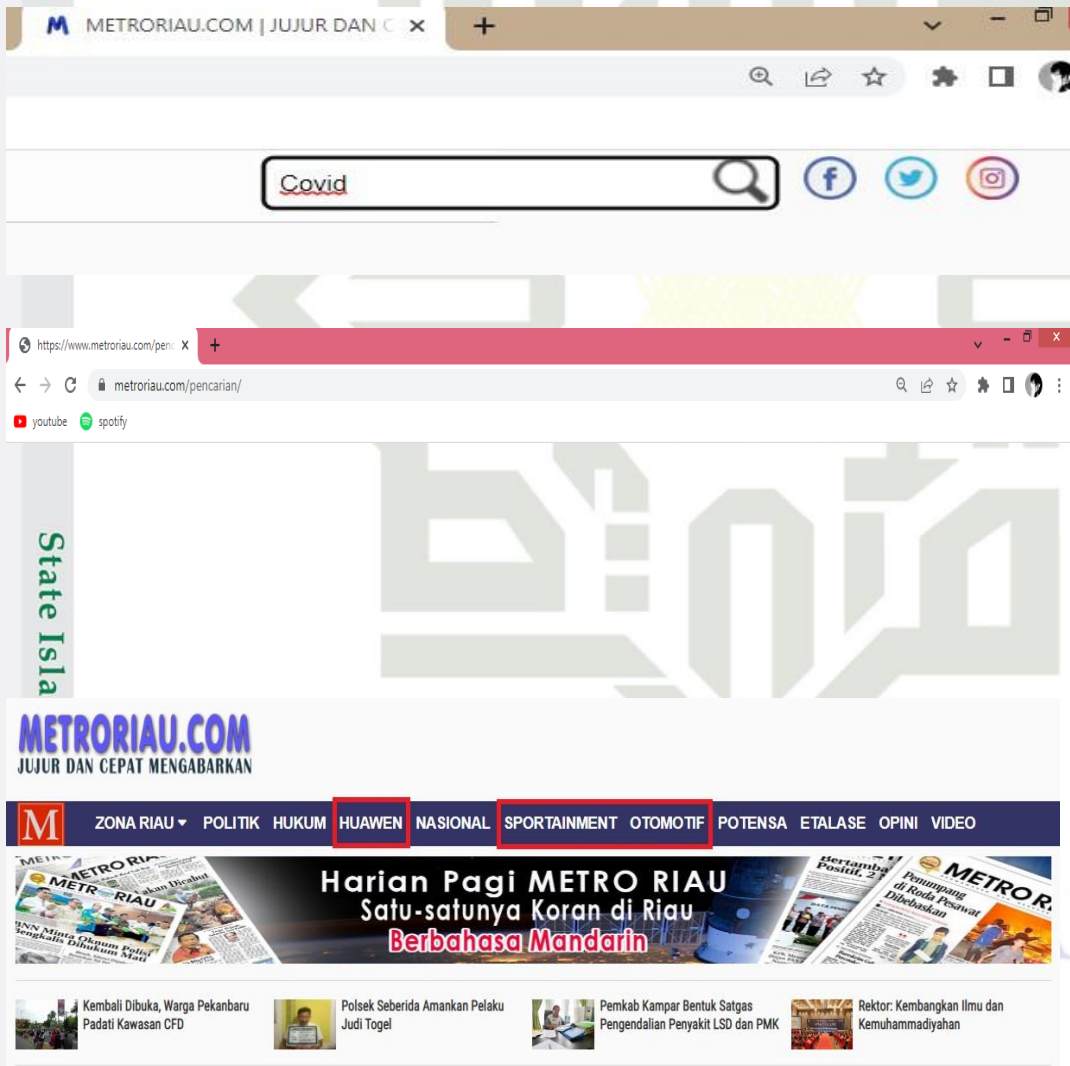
METRORIAU.COM | JUJUR DAN C

Covid

https://www.metroriau.com/penc

metroriau.com/pencarian/

youtube spotify

State Isla

METRORIAU.COM
JUJUR DAN CEPAT MENGABARKAN

M ZONA RIAU POLITIK HUKUM HUAWEN NASIONAL SPORTAINMENT OTOMOTIF POTENSA ETALASE OPINI VIDEO

Harian Pagi METRO RIAU
Satu-satunya Koran di Riau
Berbahasa Mandarin

METRO RIAU
METRO RIAU
Penumpang di Roda Pesawat Dibebaskan
Bertambah Positif, 2

Kembali Dibuka, Warga Pekanbaru Padati Kawasan CFD

Polsek Seberida Amankan Pelaku Judi Togel

Pemkab Kampar Bentuk Satgas Pengendalian Penyakit LSD dan PMK

Rektor: Kembangkan Ilmu dan Kemuhammadiyahan